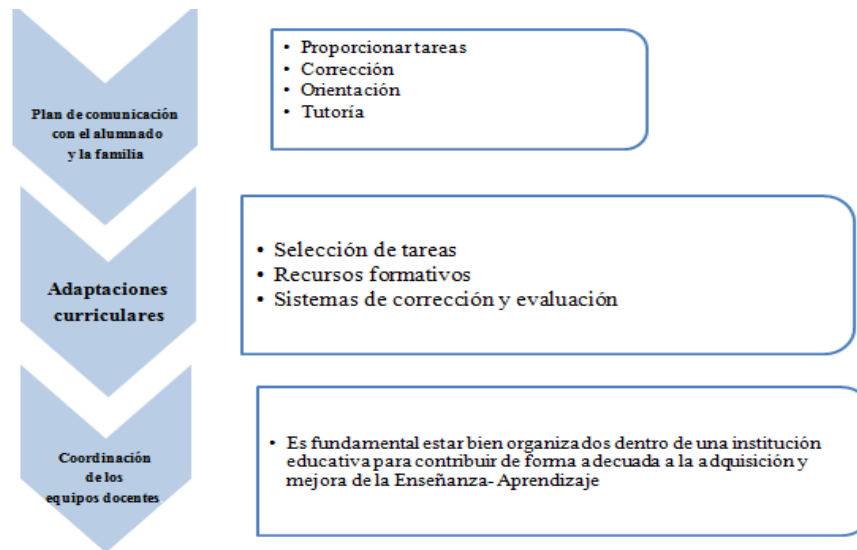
Plan de comunicación con el alumnado y la familia

- Proporcionar tareas
- Corrección
- Orientación
- Tutoría

Adaptaciones curriculares

- Selección de tareas
- Recursos formativos
- Sistemas de corrección y evaluación

Coordinación de los equipos docentes

- Es fundamental estar bien organizados dentro de una institución educativa para contribuir de forma adecuada a la adquisición y mejora de la Enseñanza- Aprendizaje